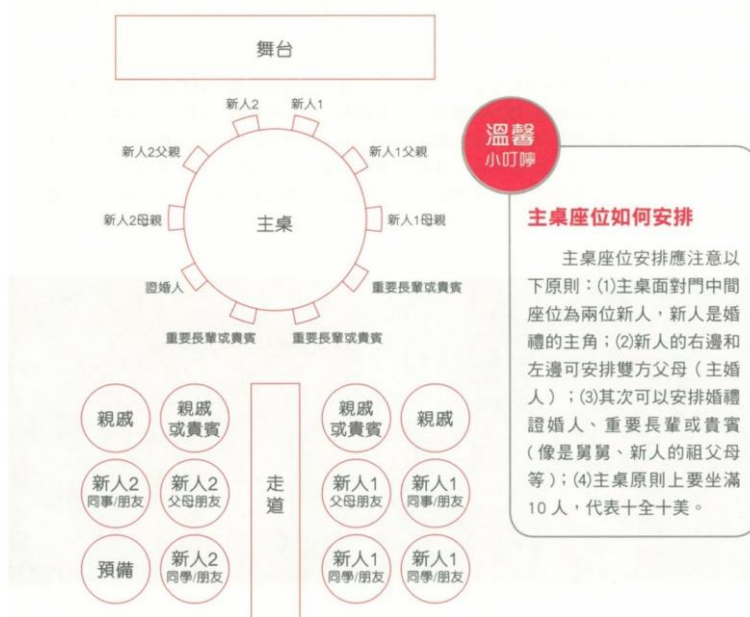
舞台

新人2
新人1
新人2父親
新人1父親
新人2母親
主桌
新人1母親
證婚人
重要長輩或貴賓
重要長輩或貴賓
重要長輩或貴賓

親戚
親戚或貴賓
走道
親戚或貴賓
親戚
新人2 同事/朋友
新人2 父母朋友
新人1 父母朋友
新人1 同事/朋友
預備
新人2 同學/朋友
新人1 同學/朋友
新人1 同學/朋友

溫馨小叮嚀

主桌座位如何安排

主桌座位安排應注意以下原則：(1)主桌面對門中間座位為兩位新人，新人是婚禮的主角；(2)新人的右邊和左邊可安排雙方父母（主婚人）；(3)其次可以安排婚禮證婚人、重要長輩或貴賓（像是舅舅、新人的祖父母等）；(4)主桌原則上要坐滿10人，代表十全十美。